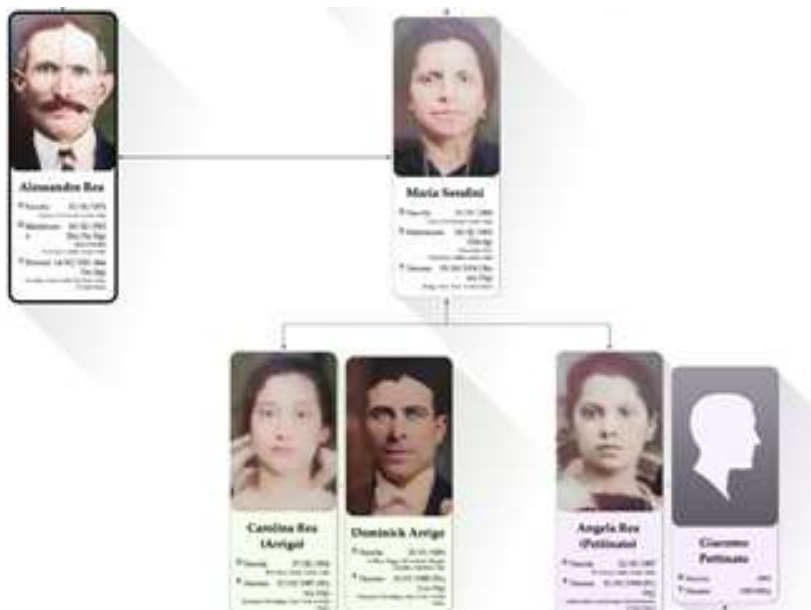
Alessandro Rea

Nascita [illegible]

Matrimonio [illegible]

Decesso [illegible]

Maria Sendini

Nascita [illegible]

Matrimonio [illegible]

Decesso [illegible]

Carolina Rea (Arrigo)

Nascita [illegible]

Decesso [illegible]

Dominick Arrigo

Nascita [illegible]

Decesso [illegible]

Angela Rea (Pettinato)

Nascita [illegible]

Decesso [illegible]

Giacomo Pettinato

Nascita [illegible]

Decesso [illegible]